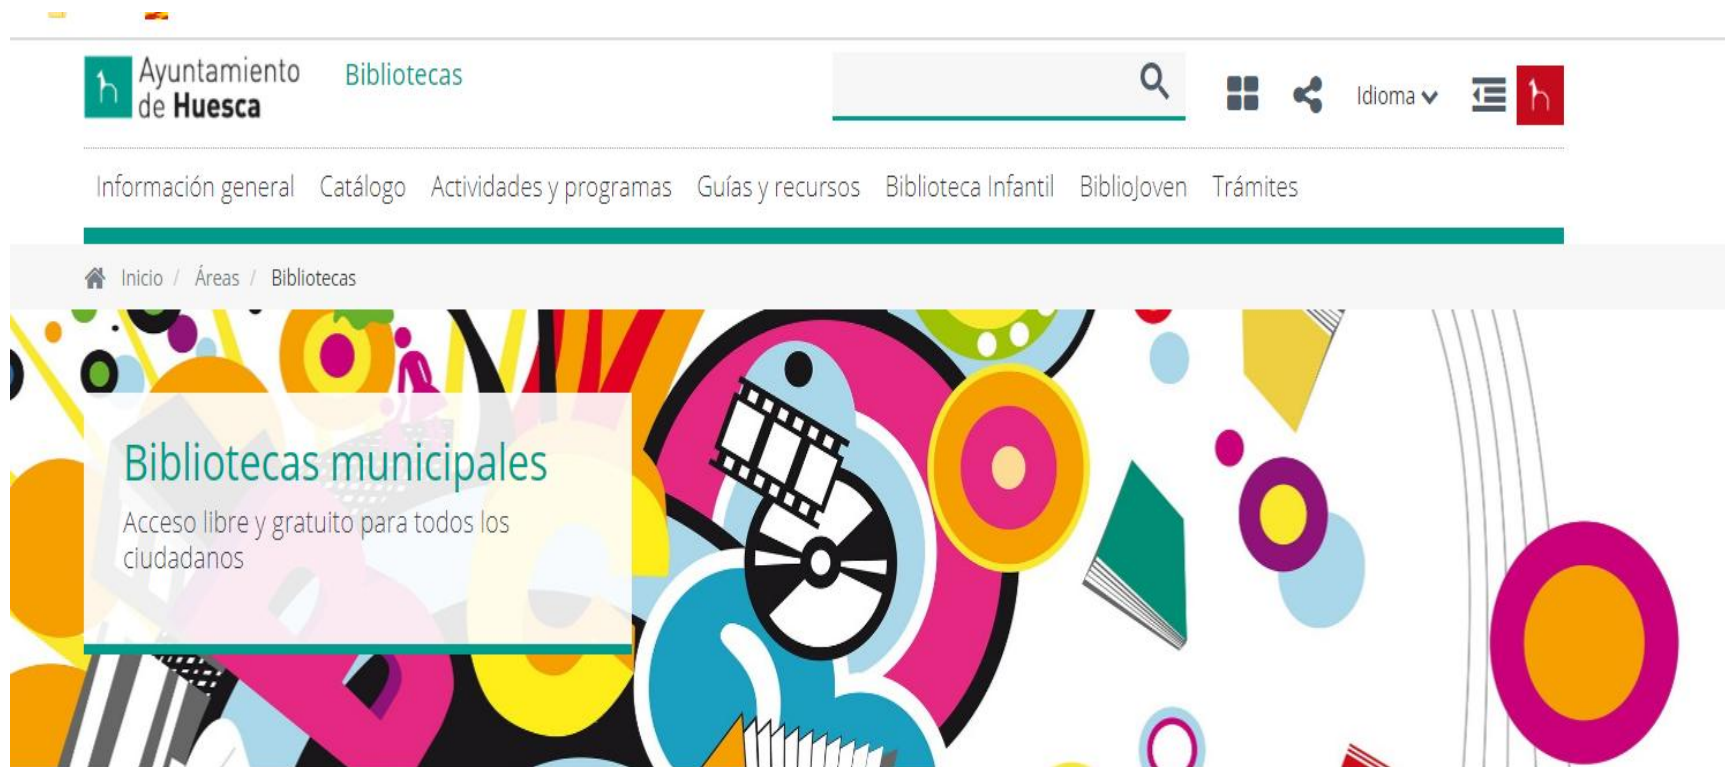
Ayuntamiento de Huesca

Bibliotecas

Idioma

Información general Catálogo Actividades y programas Guías y recursos Biblioteca Infantil BiblioJoven Trámites

Inicio / Áreas / Bibliotecas

Bibliotecas municipales

Acceso libre y gratuito para todos los ciudadanos